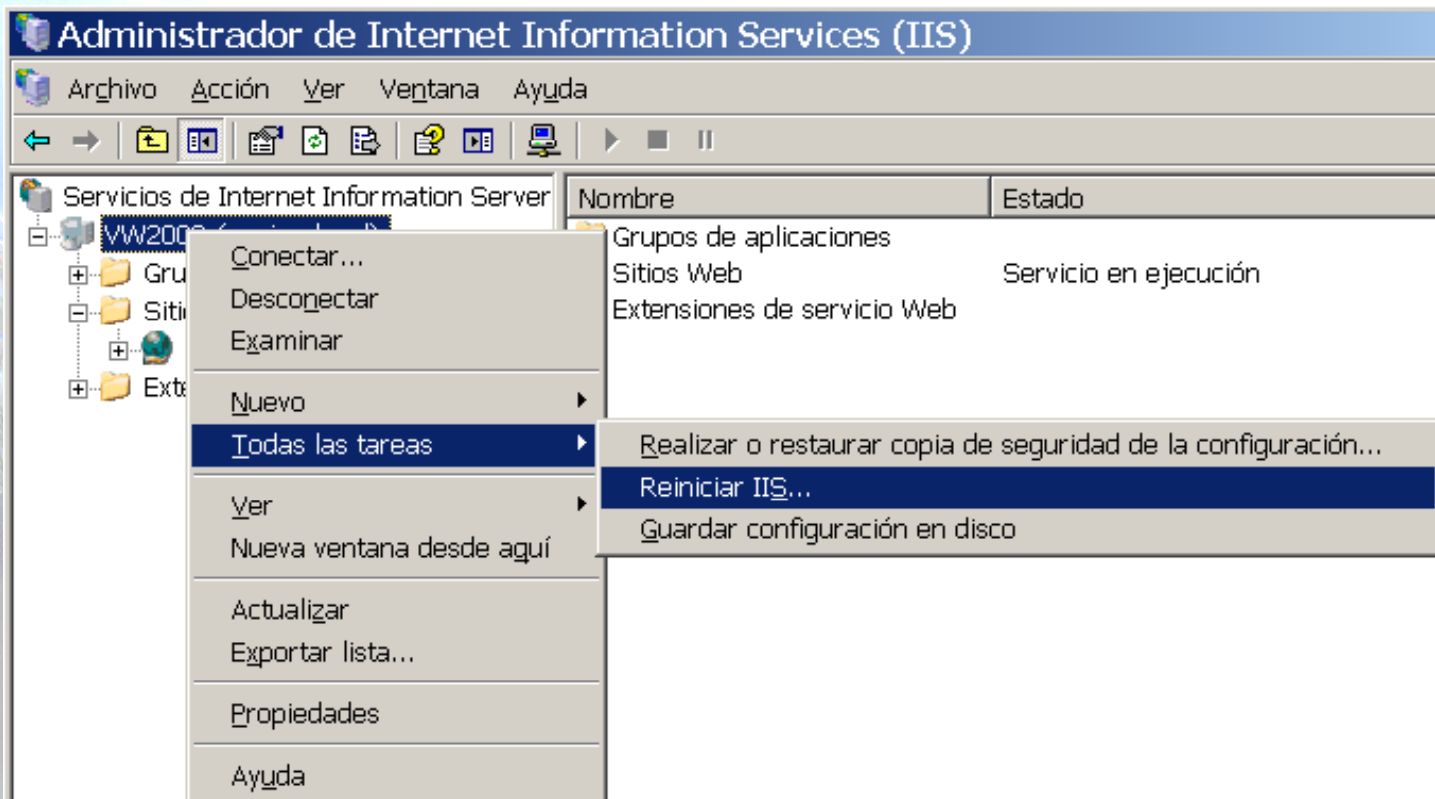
Administrador de Internet Information Services (IIS)

Archivo Acción Ver Ventana Ayuda

Servicios de Internet Information Server
VW200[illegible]
Gru
Sitio
Exte

Nombre | Estado
Grupos de aplicaciones
Sitios Web | Servicio en ejecución
Extensiones de servicio Web

Conectar...
Desconectar
Examinar
Nuevo
Todas las tareas
Ver
Nueva ventana desde aquí
Actualizar
Exportar lista...
Propiedades
Ayuda

Realizar o restaurar copia de seguridad de la configuración...
Reiniciar IIS...
Guardar configuración en disco